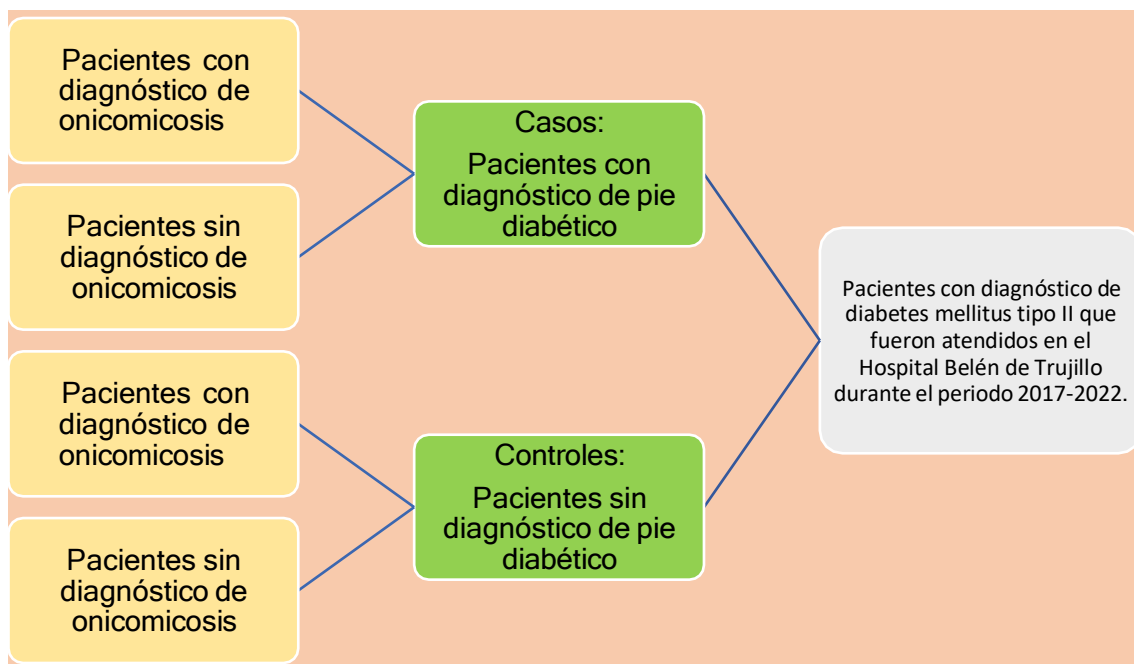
Pacientes con diagnóstico de onicomicosis

Pacientes sin diagnóstico de onicomicosis

Casos:

Pacientes con diagnóstico de pie diabético

Pacientes con diagnóstico de onicomicosis

Pacientes sin diagnóstico de onicomicosis

Controles:

Pacientes sin diagnóstico de pie diabético

Pacientes con diagnóstico de diabetes mellitus tipo II que fueron atendidos en el Hospital Belén de Trujillo durante el periodo 2017-2022.